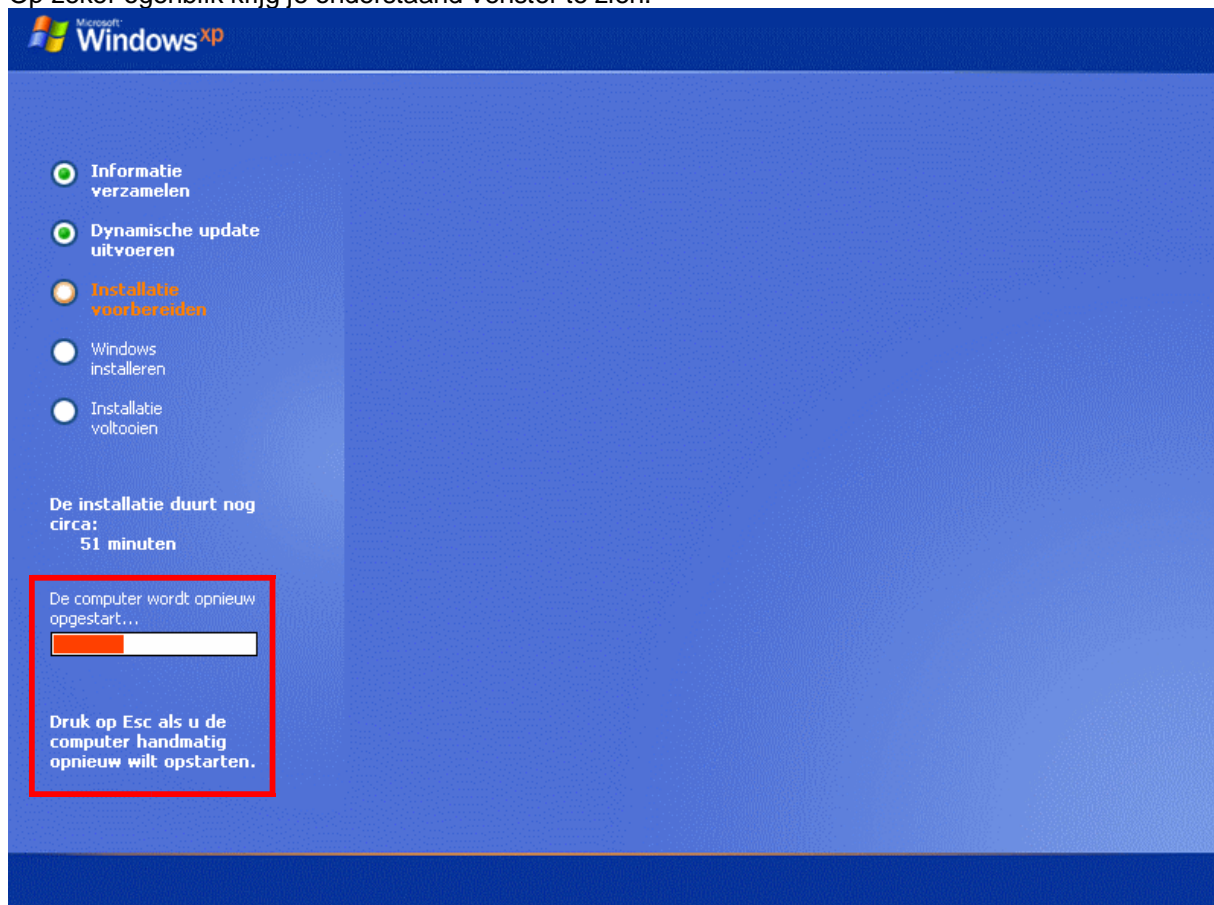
Op zeker ogenblik krijg je onderstaand venster te zien.

Microsoft Windows xp

Informatie verzamelen

Dynamische update uitvoeren

Installatie voorbereiden

Windows installeren

Installatie voltooien

De installatie duurt nog circa:
51 minuten

De computer wordt opnieuw opgestart...

Druk op Esc als u de computer handmatig opnieuw wilt opstarten.